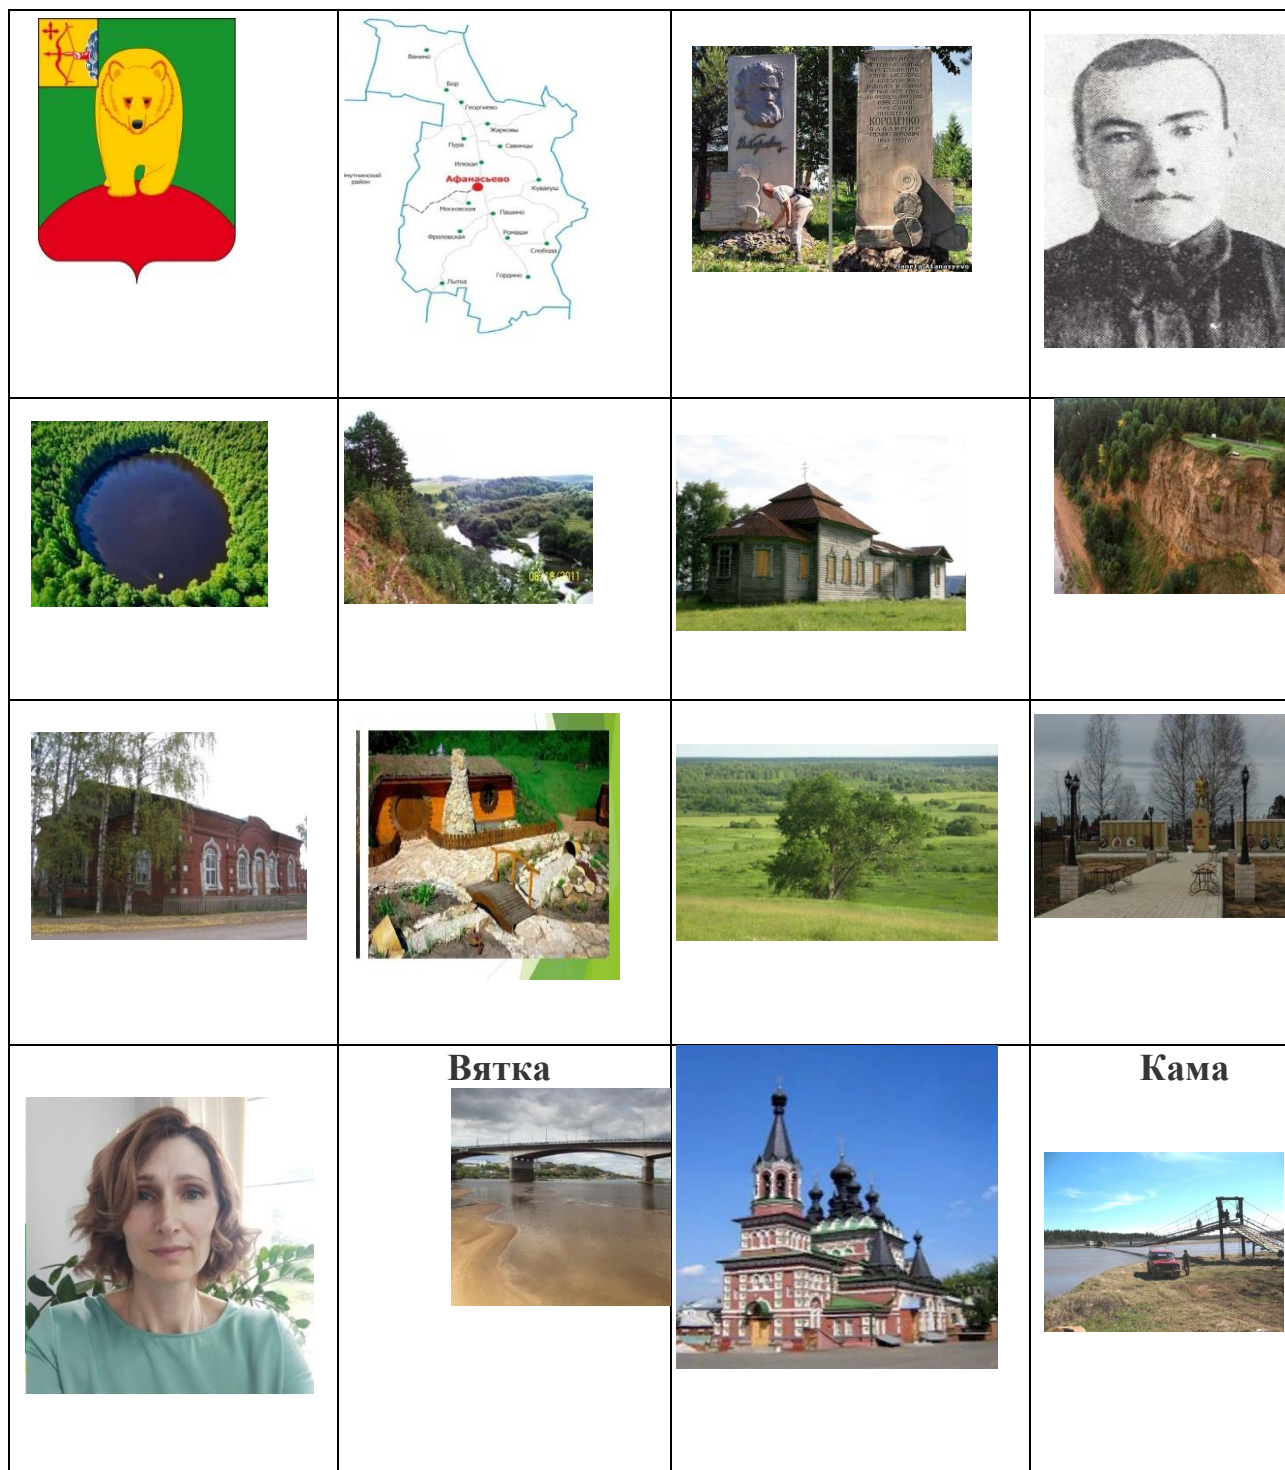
| | | | |
|---|---|---|---|
| | Ванино, Бор, Георгиево, Жарковы, Пура, Савинцы, Илюши, Афанасьево, Кувавуш, Московская, Пашино, Ромаши, Фроловская, Слобода, Гордино, Лытка | КОРОЛЕНКО | |
| | | | |
| | | | |
| | Вятка | | Кама |